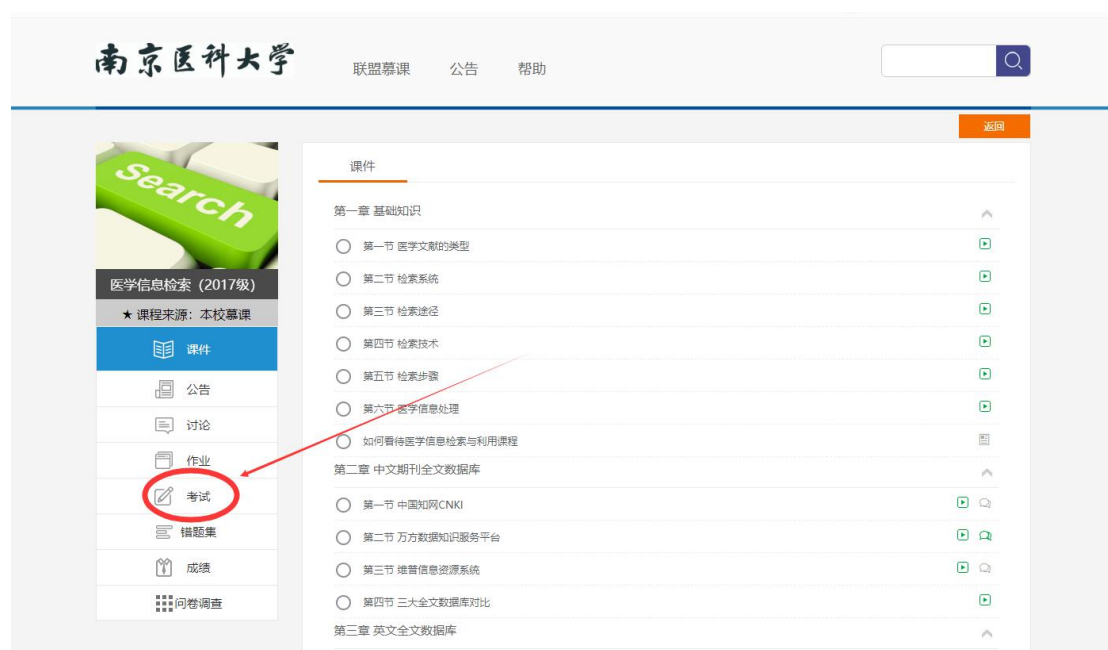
南京医科大学

联盟慕课 公告 帮助

返回

Search

医学信息检索（2017级）

★ 课程来源：本校慕课

课件

公告

讨论

作业

考试

错题集

成绩

问卷调查

课件

第一章 基础知识

第一节 医学文献的类型

第二节 检索系统

第三节 检索途径

第四节 检索技术

第五节 检索步骤

第六节 医学信息处理

如何看待医学信息检索与利用课程

第二章 中文期刊全文数据库

第一节 中国知网CNKI

第二节 万方数据知识服务平台

第三节 维普信息资源系统

第四节 三大全文数据库对比

第三章 英文全文数据库